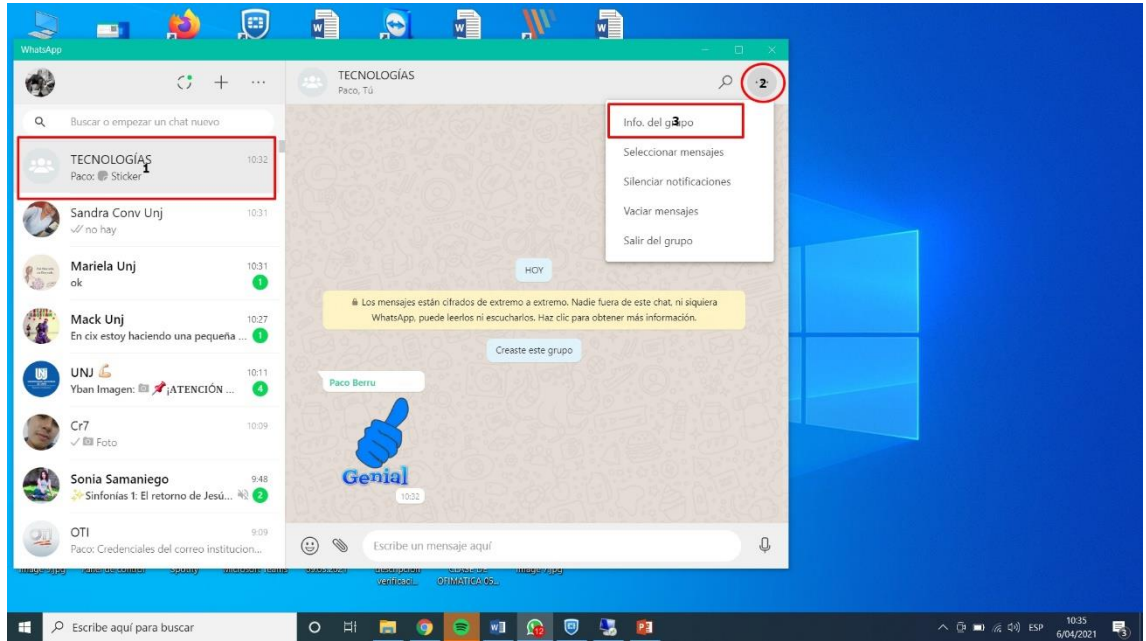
WhatsApp

Buscar o empezar un chat nuevo

TECNOLOGÍAS 10:32
Paco: Sticker
1

Sandra Conv Unj 10:31
no hay

Mariela Unj 10:31
ok
1

Mack Unj 10:27
En cix estoy haciendo una pequeña ...
1

UNJ 10:11
Yban Imagen: ¡ATENCIÓN ...
4

Cr7 10:09
Foto

Sonia Samaniego 9:48
Sinfonías 1: El retorno de Jesú...
2

OTI 9:09
Paco: Credenciales del correo institucion...

TECNOLOGÍAS
Paco, Tú

2

Info. del grupo
3
Seleccionar mensajes
Silenciar notificaciones
Vaciar mensajes
Salir del grupo

HOY

Los mensajes están cifrados de extremo a extremo. Nadie fuera de este chat, ni siquiera WhatsApp, puede leerlos ni escucharlos. Haz clic para obtener más información.

Creaste este grupo

Paco Berru

Genial
10:32

Escribe un mensaje aquí

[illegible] verificaci... OFIMATICA CS...

Escribe aquí para buscar

ESP 10:35
6/04/2021
3